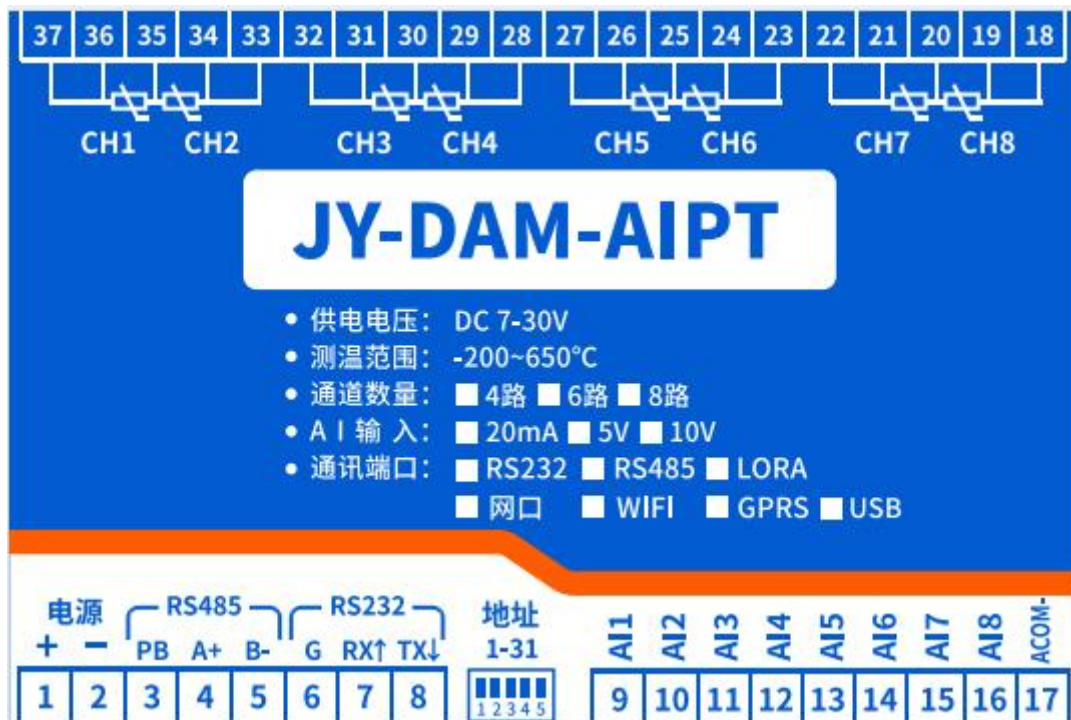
37 36 35 34 33 32 31 30 29 28 27 26 25 24 23 22 21 20 19 18

CH1 CH2 CH3 CH4 CH5 CH6 CH7 CH8

JY-DAM-AIPT

• 供电电压： DC 7-30V
• 测温范围： -200~650°C
• 通道数量： 4路 6路 8路
• A I 输 入： 20mA 5V 10V
• 通讯端口： RS232 RS485 LORA
网口 WIFI GPRS USB

电源
+ −

RS485
PB A+ B-

RS232
G RX↑ TX↓

地址
1-31

12345

AI1 AI2 AI3 AI4 AI5 AI6 AI7 AI8 ACOM-

1 2 3 4 5 6 7 8 9 10 11 12 13 14 15 16 17